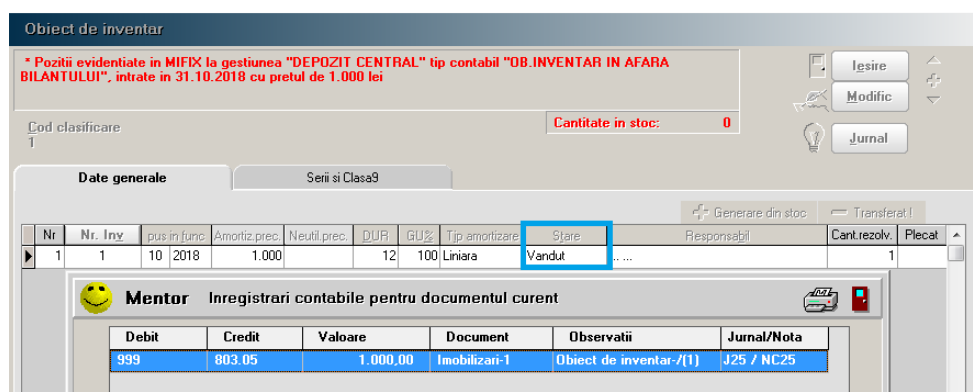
Obiect de inventar

* Pozitii evidentiate in MIFIX la gestiunea "DEPOZIT CENTRAL" tip contabil "OB.INVENTAR IN AFARA BILANTULUI", intrate in 31.10.2018 cu pretul de 1.000 lei

Iesire
Modific
Jurnal

Cod clasificare
1

Cantitate in stoc: 0

Date generale
Serii si Clasa9

Generare din stoc
Transferat !

| Nr | Nr. Inv | pus in func | | Amortiz.prec. | Neutil.prec. | DUR | GU% | Tip amortizare | Stare | Responsabil | Cant.rezolv. | Plecat |
|---|---|---|---|---|---|---|---|---|---|---|---|---|
| 1 | 1 | 10 | 2018 | 1.000 | | 12 | 100 | Liniara | Vandut | ... ... | 1 | |

Mentor Inregistrari contabile pentru documentul curent

| Debit | Credit | Valoare | Document | Observatii | Jurnal/Nota |
|---|---|---|---|---|---|
| 999 | 803.05 | 1.000,00 | Imobilizari-1 | Obiect de inventar-/(1) | J25 / NC25 |